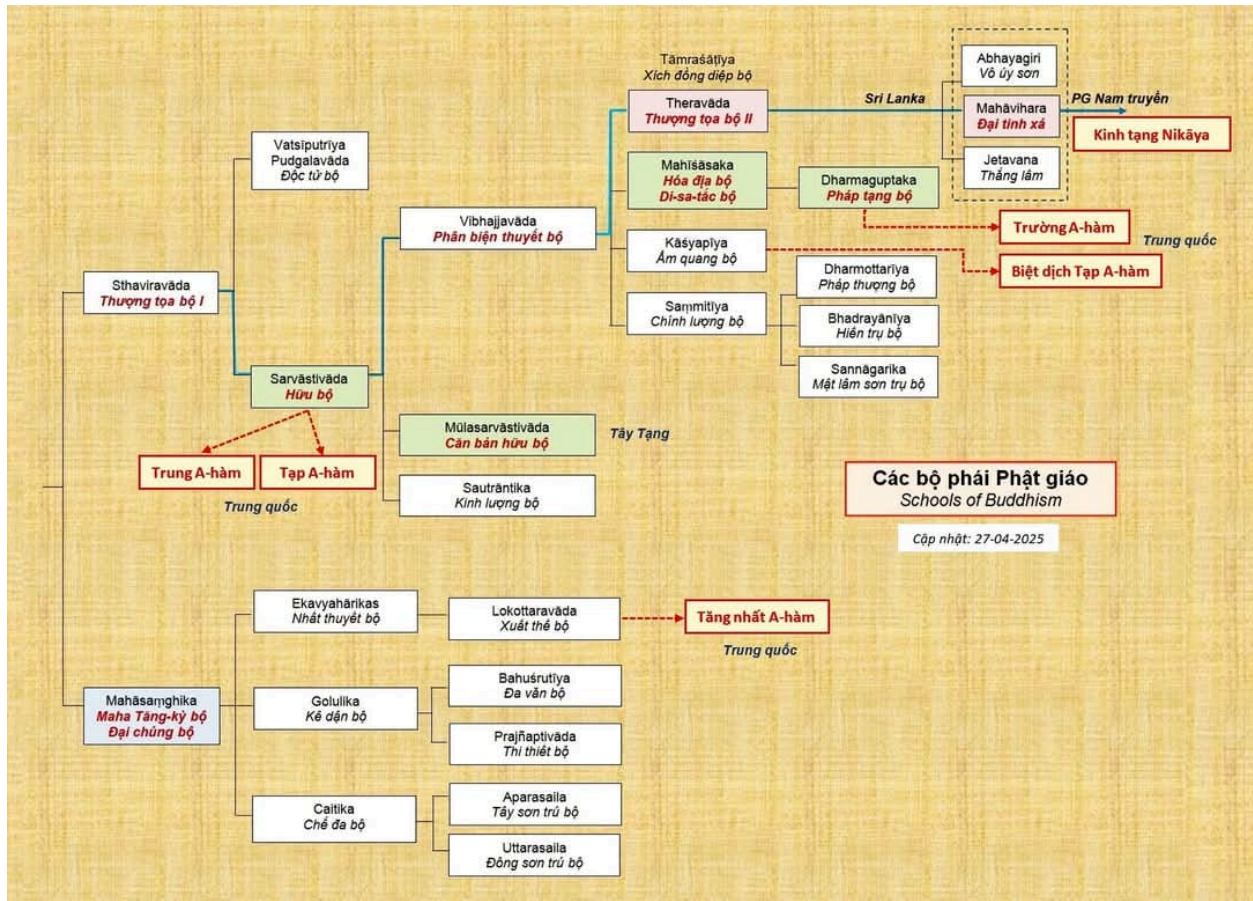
Tāmraśāṭīya
Xích đồng diệp bộ

Abhayagiri
Vô úy sơn

Theravāda
Thượng tọa bộ II

Sri Lanka

Mahāvihara
Đại tinh xá

PG Nam truyền

Kinh tạng Nikāya

Jetavana
Thắng lâm

Vatsīputrīya
Pudgalavāda
Độc tử bộ

Mahīśāsaka
Hóa địa bộ
Di-sa-tắc bộ

Dharmaguptaka
Pháp tạng bộ

Vibhajjavāda
Phân biện thuyết bộ

Trường A-hàm

Trung quốc

Kāśyapīya
Ẩm quang bộ

Biệt dịch Tạp A-hàm

Sthaviravāda
Thượng tọa bộ I

Dharmottarīya
Pháp thượng bộ

Sammitīya
Chính lượng bộ

Bhadrayānīya
Hiền trụ bộ

Sannāgarika
Mật lâm sơn trụ bộ

Sarvāstivāda
Hữu bộ

Mūlasarvāstivāda
Căn bản hữu bộ

Tây Tạng

Trung A-hàm

Tạp A-hàm

Trung quốc

Sautrāntika
Kinh lượng bộ

Các bộ phái Phật giáo
Schools of Buddhism

Cập nhật: 27-04-2025

Ekavyahārikas
Nhất thuyết bộ

Lokottaravāda
Xuất thế bộ

Tăng nhất A-hàm

Trung quốc

Bahuśrutīya
Đa văn bộ

Mahāsaṃghika
Maha Tăng-kỳ bộ
Đại chúng bộ

Golulika
Kê dận bộ

Prajñaptivāda
Thi thiết bộ

Caitika
Chế đa bộ

Aparasaila
Tây sơn trú bộ

Uttarasaila
Đông sơn trú bộ